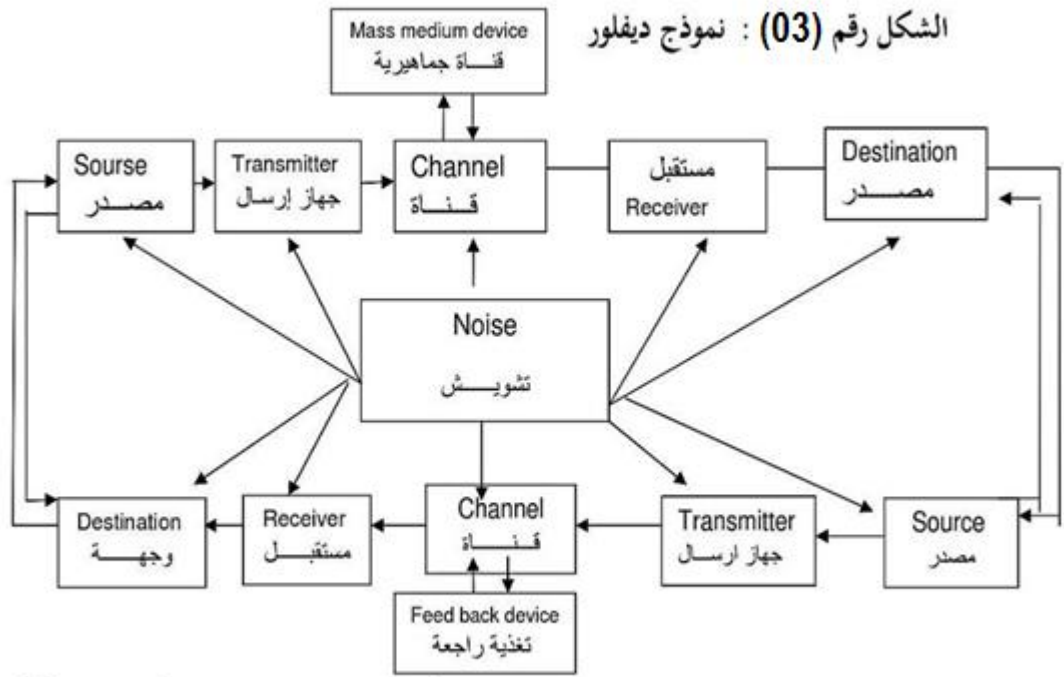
الشكل رقم (03) : نموذج ديفلور

Mass medium device
قنـــاة جماهيرية

Sourse
مصـــدر

Transmitter
جهاز إرسال

Channel
قـنــــاة

مستقبل
Receiver

Destination
مصـــدر

Noise
تشويـــش

Destination
وجهـــة

Receiver
مستقبـــل

Channel
قـنــــاة

Transmitter
جهاز ارســال

Source
مصدر

Feed back device
تغذية راجعة